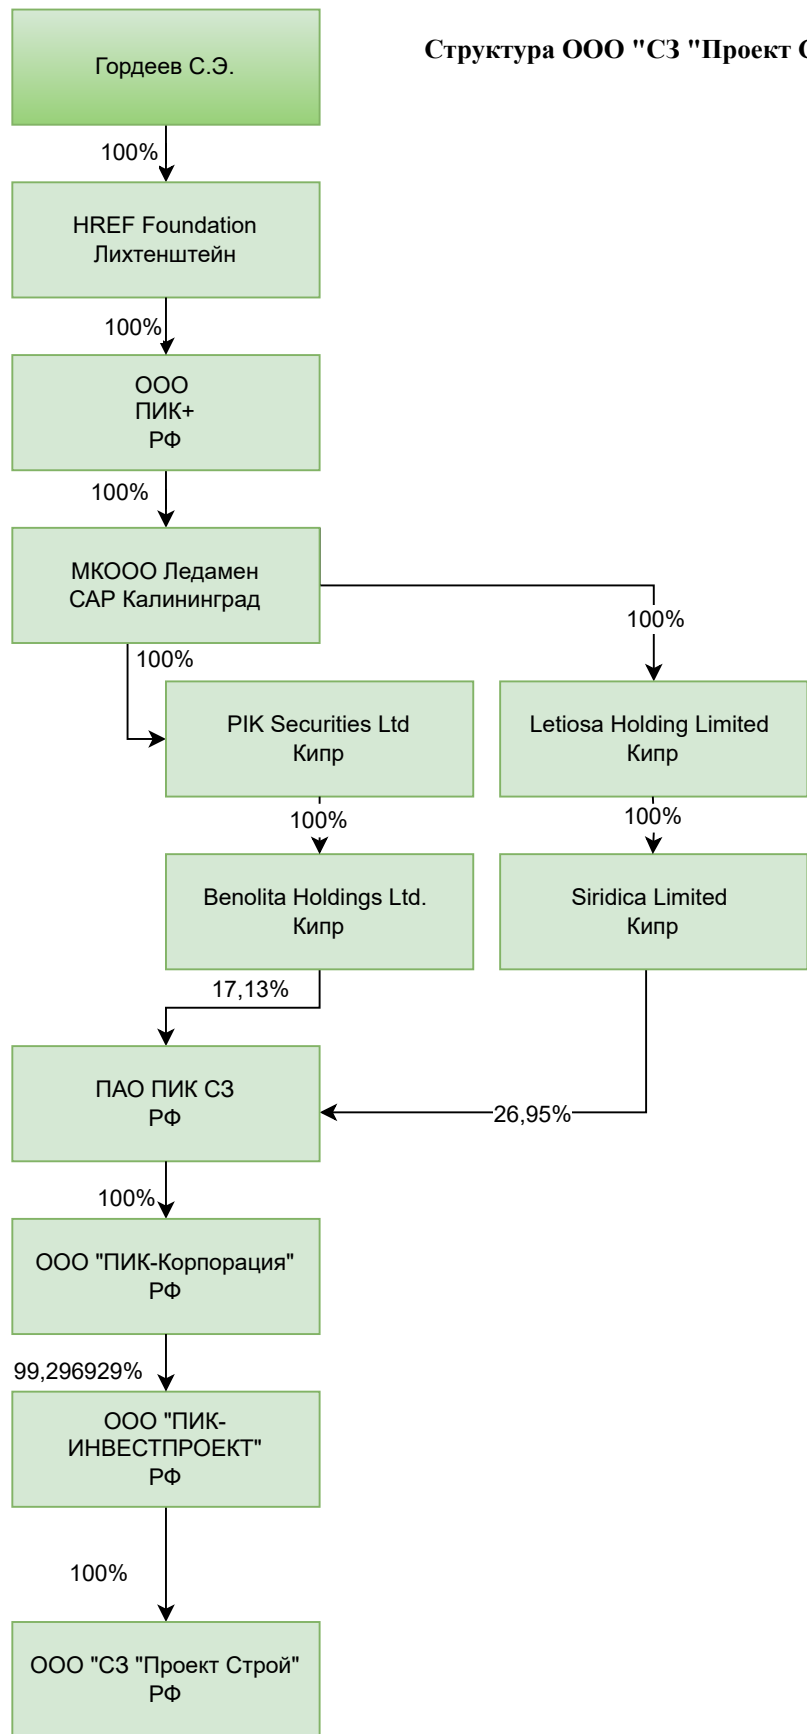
Гордеев С.Э.

Структура ООО "СЗ "Проект С

100%

HREF Foundation
Лихтенштейн

100%

ООО
ПИК+
РФ

100%

МКООО Ледамен
САР Калининград

100%

100%

PIK Securities Ltd
Кипр

Letiosa Holding Limited
Кипр

100%

100%

Benolita Holdings Ltd.
Кипр

Siridica Limited
Кипр

17,13%

ПАО ПИК СЗ
РФ

26,95%

100%

ООО "ПИК-Корпорация"
РФ

99,296929%

ООО "ПИК-ИНВЕСТПРОЕКТ"
РФ

100%

ООО "СЗ "Проект Строй"
РФ